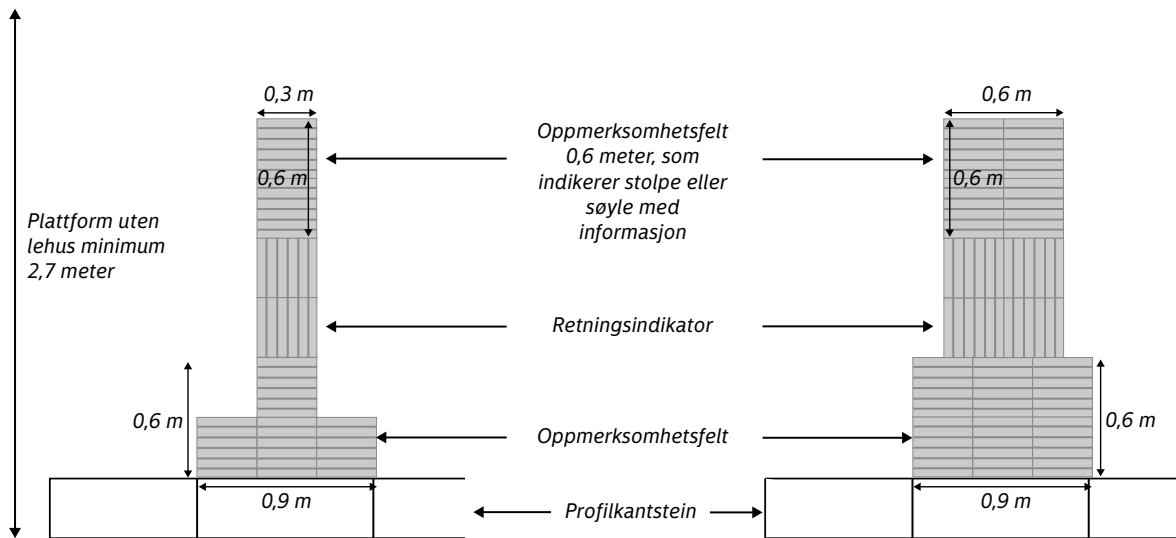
0,3 m

0,6 m

Oppmerksomhetsfelt 0,6 meter, som indikerer stolpe eller søyle med informasjon

0,6 m

0,6 m

Plattform uten lehus minimum 2,7 meter

Retningsindikator

0,6 m

Oppmerksomhetsfelt

0,6 m

0,9 m

Profilkantstein

0,9 m